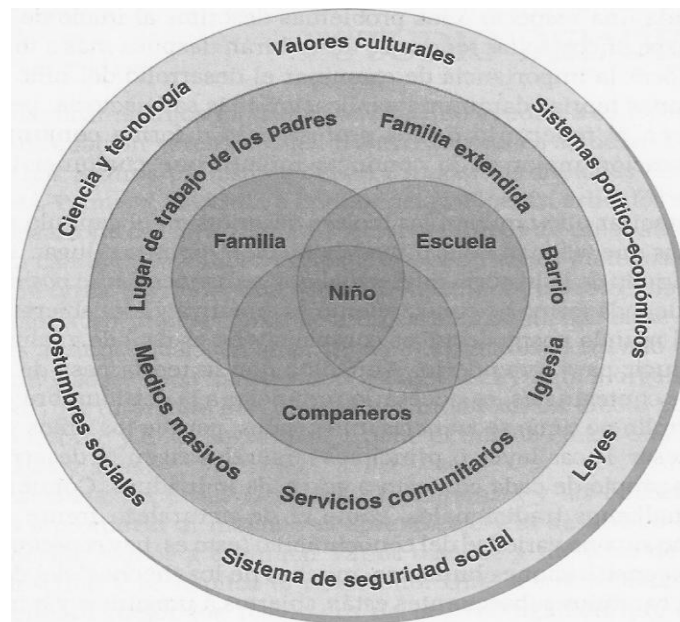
Valores culturales
Ciencia y tecnología
Sistemas político-económicos
Lugar de trabajo de los padres
Familia extendida
Familia
Escuela
Barrio
Niño
Costumbres sociales
Medios masivos
Iglesia
Compañeros
Leyes
Servicios comunitarios
Sistema de seguridad social